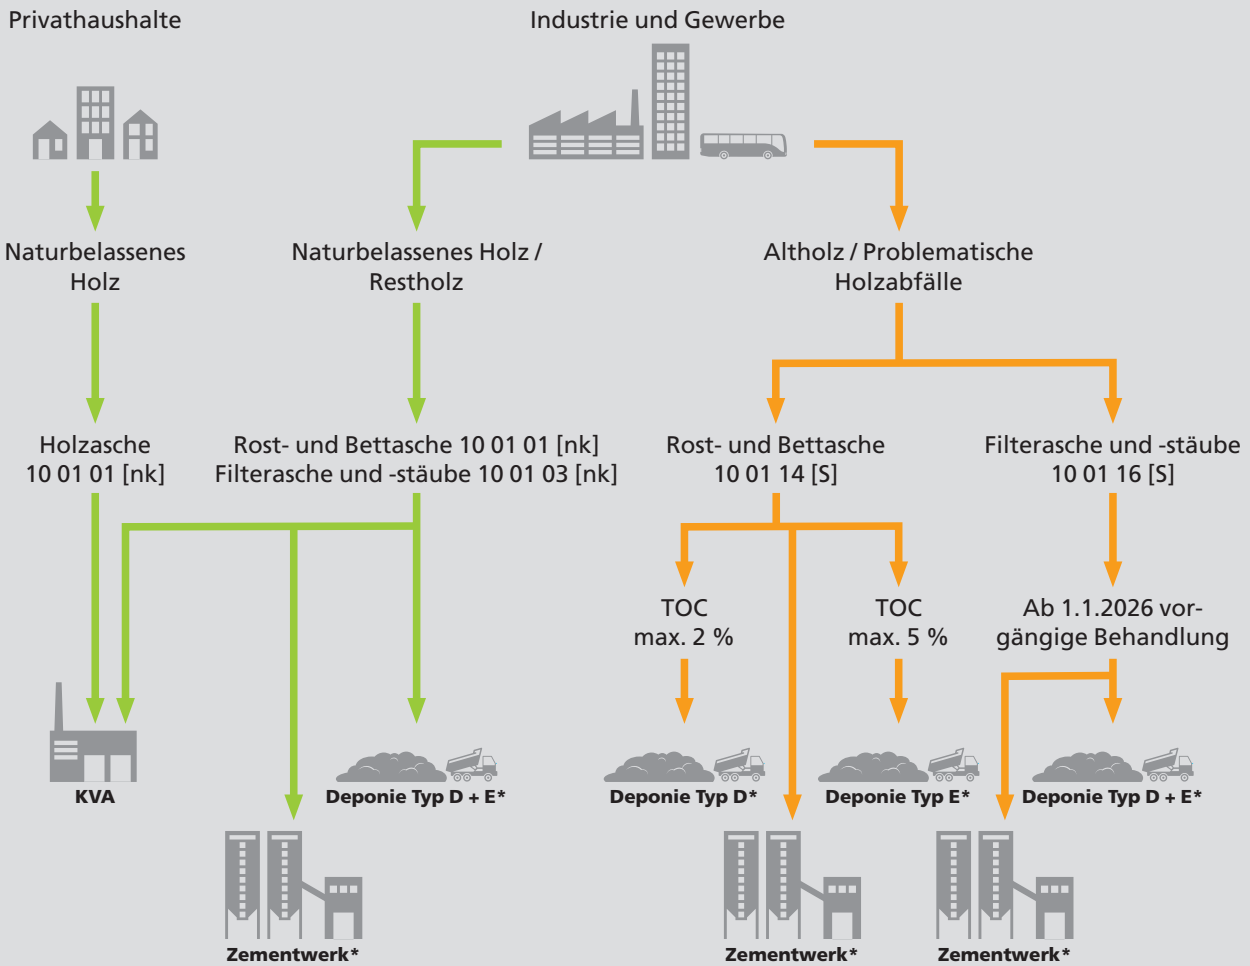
Privathaushalte

Industrie und Gewerbe

Naturbelassenes Holz

Naturbelassenes Holz / Restholz

Altholz / Problematische Holzabfälle

Holzasche 10 01 01 [nk]

Rost- und Bettasche 10 01 01 [nk]
Filterasche und -stäube 10 01 03 [nk]

Rost- und Bettasche 10 01 14 [S]

Filterasche und -stäube 10 01 16 [S]

TOC max. 2 %

TOC max. 5 %

Ab 1.1.2026 vorgängige Behandlung

KVA

Deponie Typ D + E*

Deponie Typ D*

Deponie Typ E*

Deponie Typ D + E*

Zementwerk*

Zementwerk*

Zementwerk*